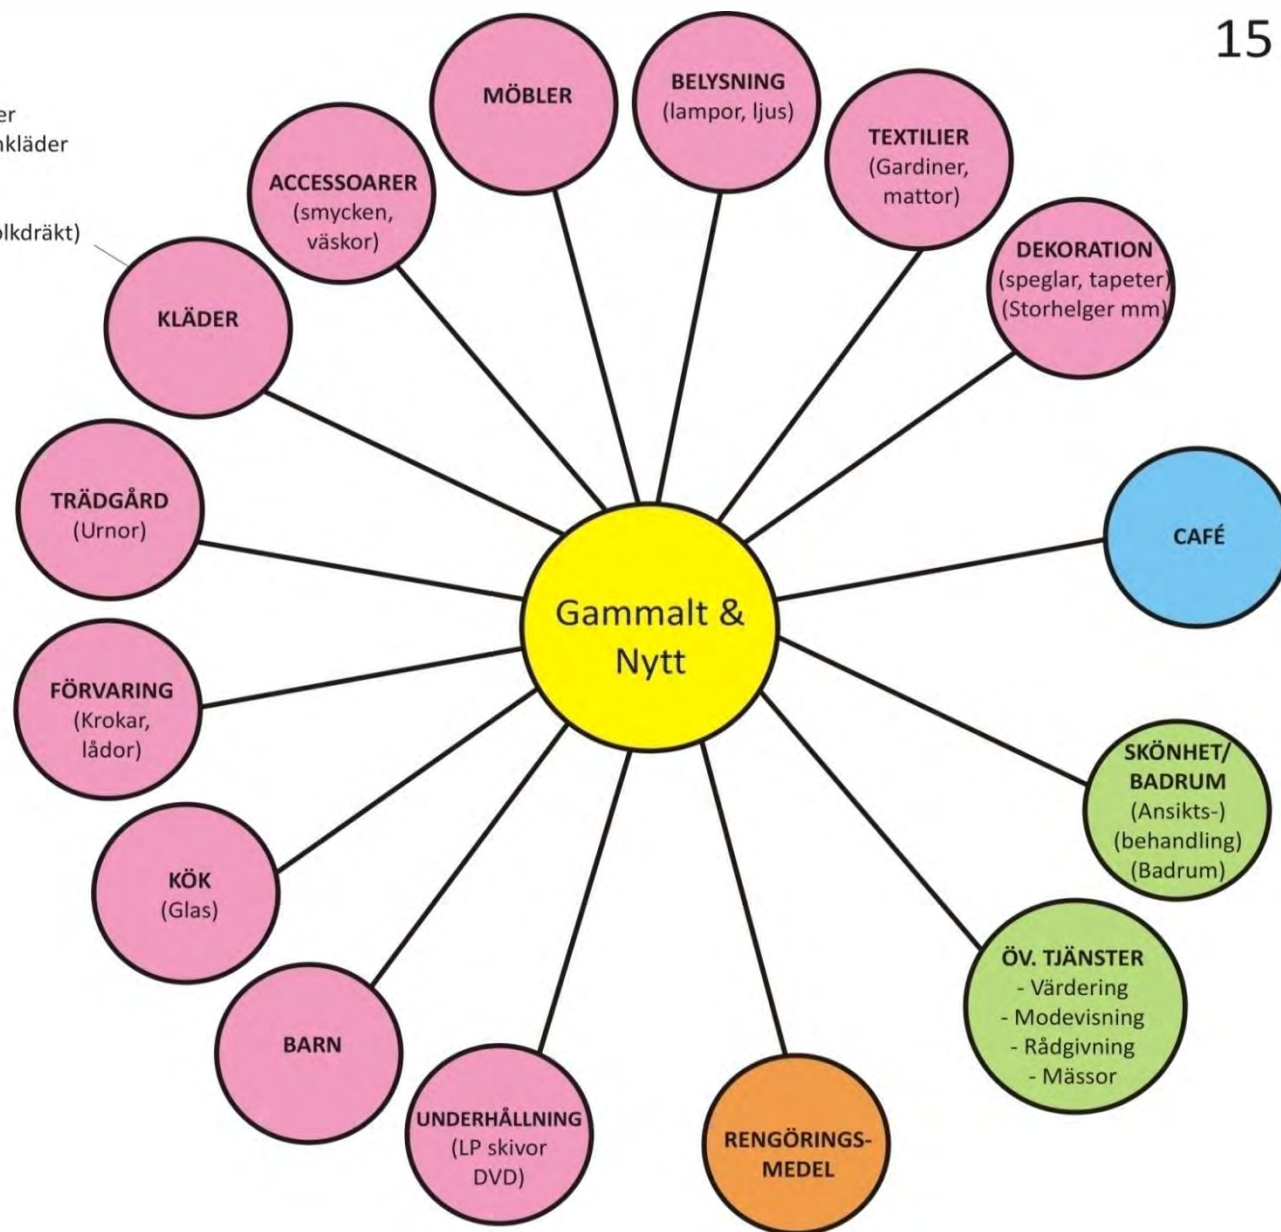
15

er
nkläder

olkdräkt)

MÖBLER

BELYSNING
(lampor, ljus)

TEXTILIER
(Gardiner, mattor)

ACCESSOARER
(smycken, väskor)

DEKORATION
(speglar, tapeter)
(Storhelger mm)

KLÄDER

TRÄDGÅRD
(Urnor)

CAFÉ

Gammalt & Nytt

FÖRVARING
(Krokar, lådor)

SKÖNHET/ BADRUM
(Ansikts-)
(behandling)
(Badrum)

KÖK
(Glas)

ÖV. TJÄNSTER
- Värdering
- Modevisning
- Rådgivning
- Mässor

BARN

UNDERHÅLLNING
(LP skivor DVD)

RENGÖRINGS-MEDEL